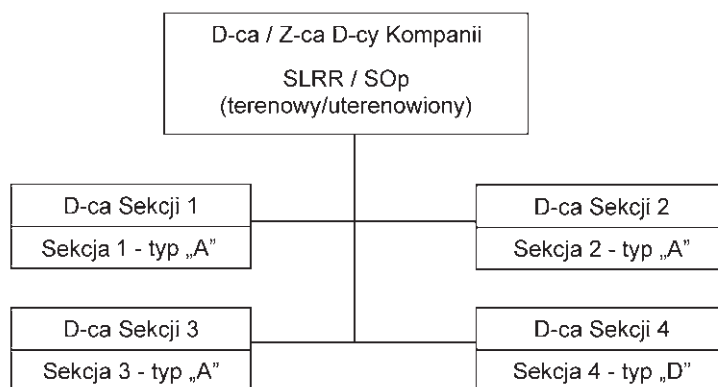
D-ca / Z-ca D-cy Kompanii

SLRR / SOp
(terenowy/uterenowiony)

D-ca Sekcji 1

Sekcja 1 - typ „A”

D-ca Sekcji 2

Sekcja 2 - typ „A”

D-ca Sekcji 3

Sekcja 3 - typ „A”

D-ca Sekcji 4

Sekcja 4 - typ „D”